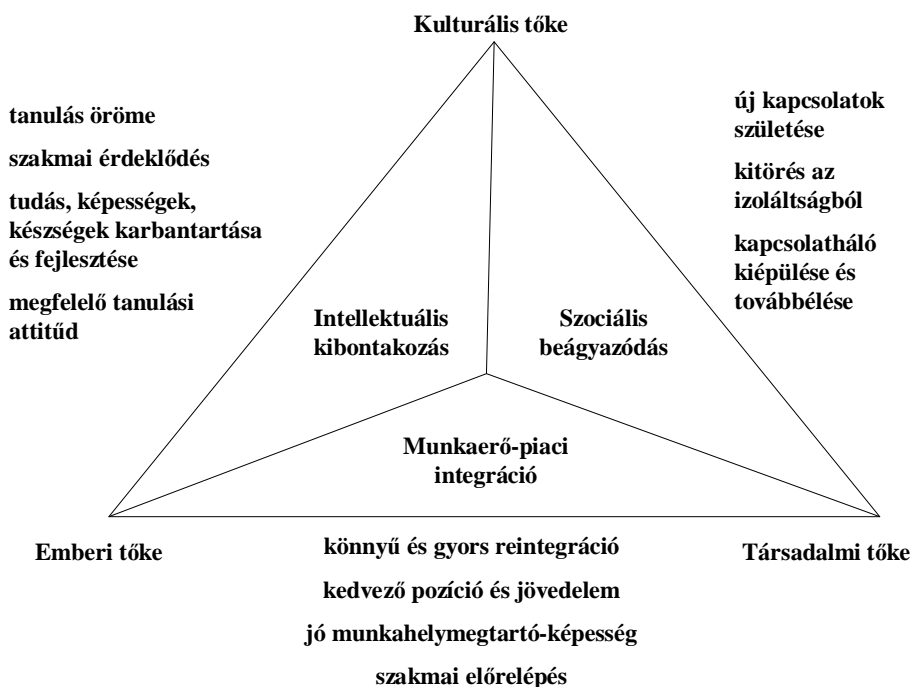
Kulturális tőke

tanulás öröme

szakmai érdeklődés

tudás, képességek, készségek karbantartása és fejlesztése

megfelelő tanulási attitűd

új kapcsolatok születése

kitörés az izoláltságból

kapcsolatháló kiépülése és továbbélése

Intellektuális kibontakozás

Szociális beágyazódás

Munkaerő-piaci integráció

Emberi tőke

Társadalmi tőke

könnyű és gyors reintegráció

kedvező pozíció és jövedelem

jó munkahelymegtartó-képesség

szakmai előrelépés